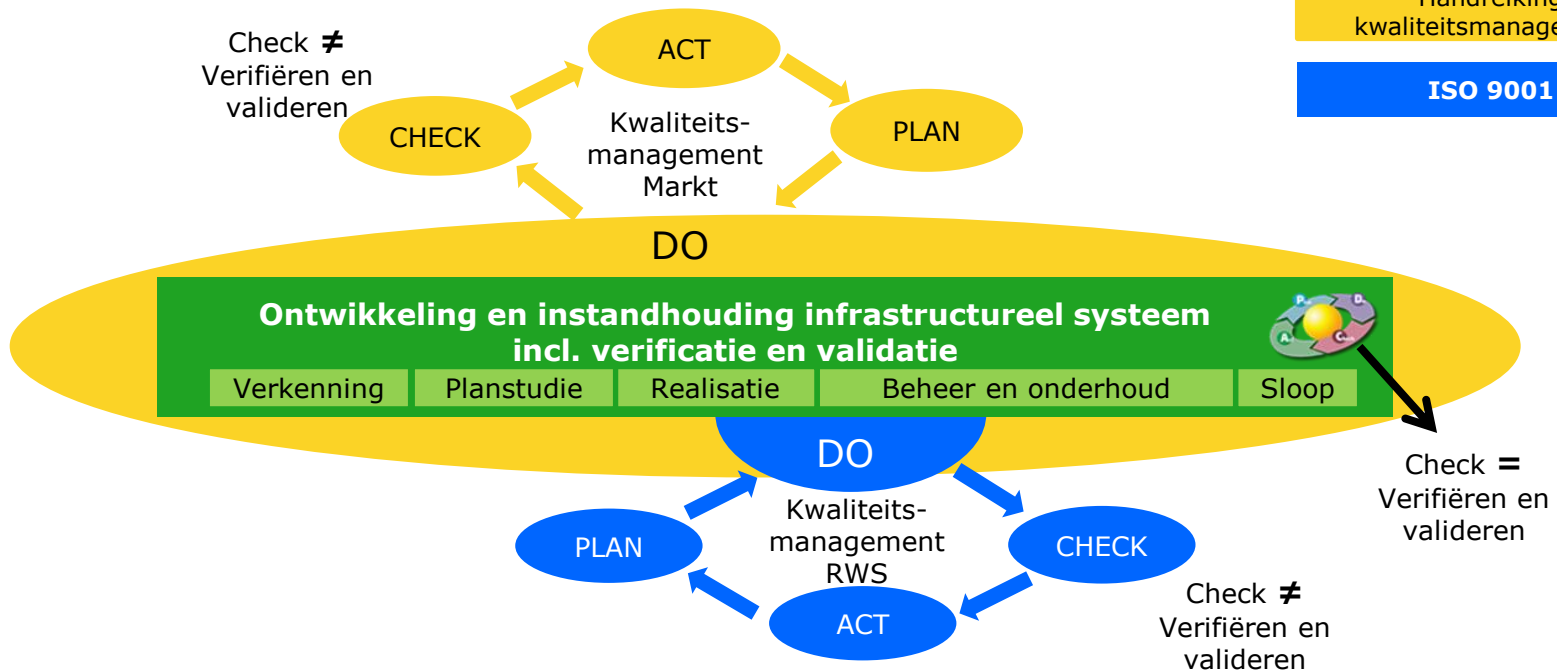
Handreiking kwaliteitsmanage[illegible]

ISO 9001

Check ≠ Verifiëren en valideren

ACT

CHECK

Kwaliteits-management Markt

PLAN

DO

Ontwikkeling en instandhouding infrastructureel systeem incl. verificatie en validatie

| Verkenning | Planstudie | Realisatie | Beheer en onderhoud | Sloop |
|---|---|---|---|---|

DO

Kwaliteits-management RWS

PLAN

CHECK

ACT

Check = Verifiëren en valideren

Check ≠ Verifiëren en valideren